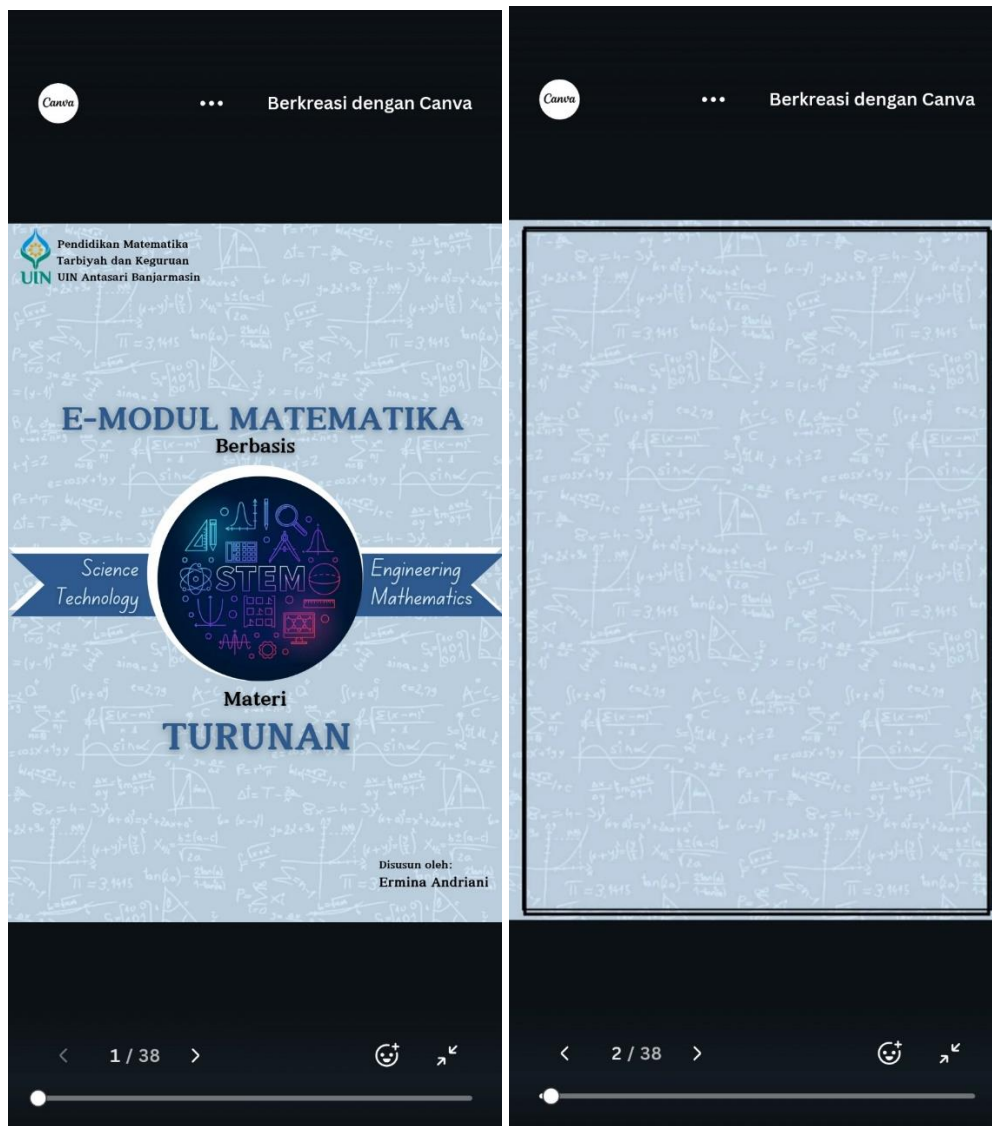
Canva

•••

Berkreasi dengan Canva

UIN

Pendidikan Matematika
Tarbiyah dan Keguruan
UIN Antasari Banjarmasin

E-MODUL MATEMATIKA
Berbasis

Science
Technology

STEM

Engineering
Mathematics

Materi
TURUNAN

Disusun oleh:
Ermina Andriani

<
1 / 38
>

Canva

•••

Berkreasi dengan Canva

<
2 / 38
>